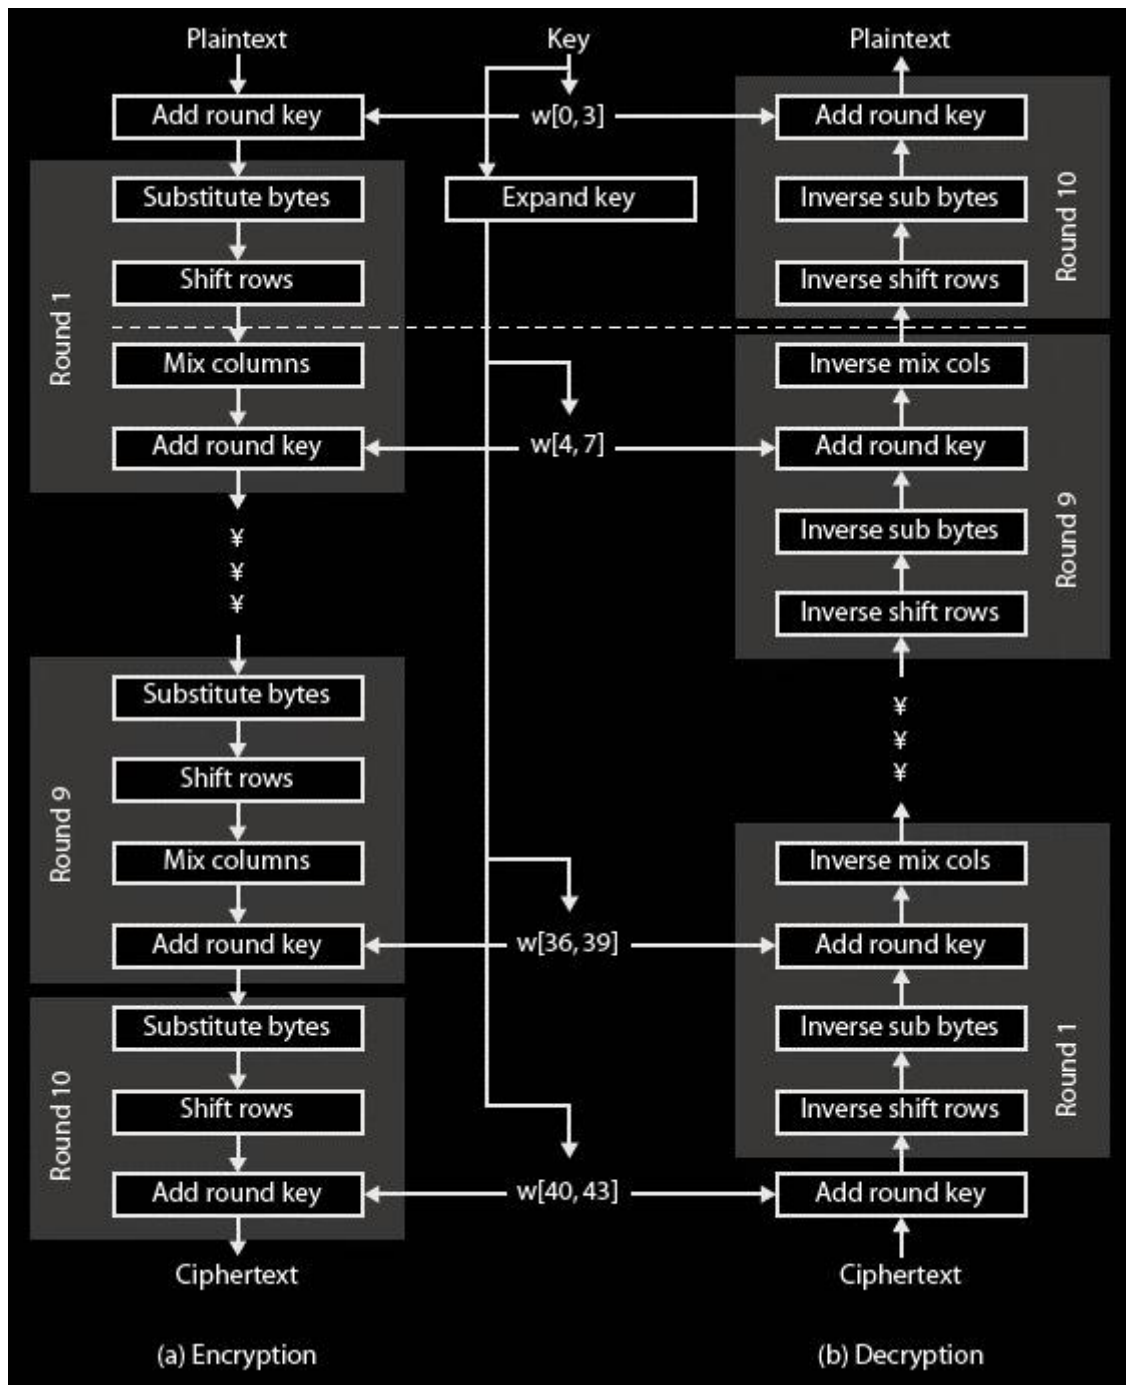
Plaintext

Key

Plaintext

Add round key

w[0, 3]

Add round key

Substitute bytes

Expand key

Inverse sub bytes

Round 10

Shift rows

Inverse shift rows

Round 1

Mix columns

Inverse mix cols

Add round key

w[4, 7]

Add round key

Inverse sub bytes

Round 9

Inverse shift rows

¥
¥
¥

Substitute bytes

¥
¥
¥

Shift rows

Round 9

Mix columns

Inverse mix cols

Add round key

w[36, 39]

Add round key

Substitute bytes

Inverse sub bytes

Round 1

Round 10

Shift rows

Inverse shift rows

Add round key

w[40, 43]

Add round key

Ciphertext

Ciphertext

(a) Encryption

(b) Decryption